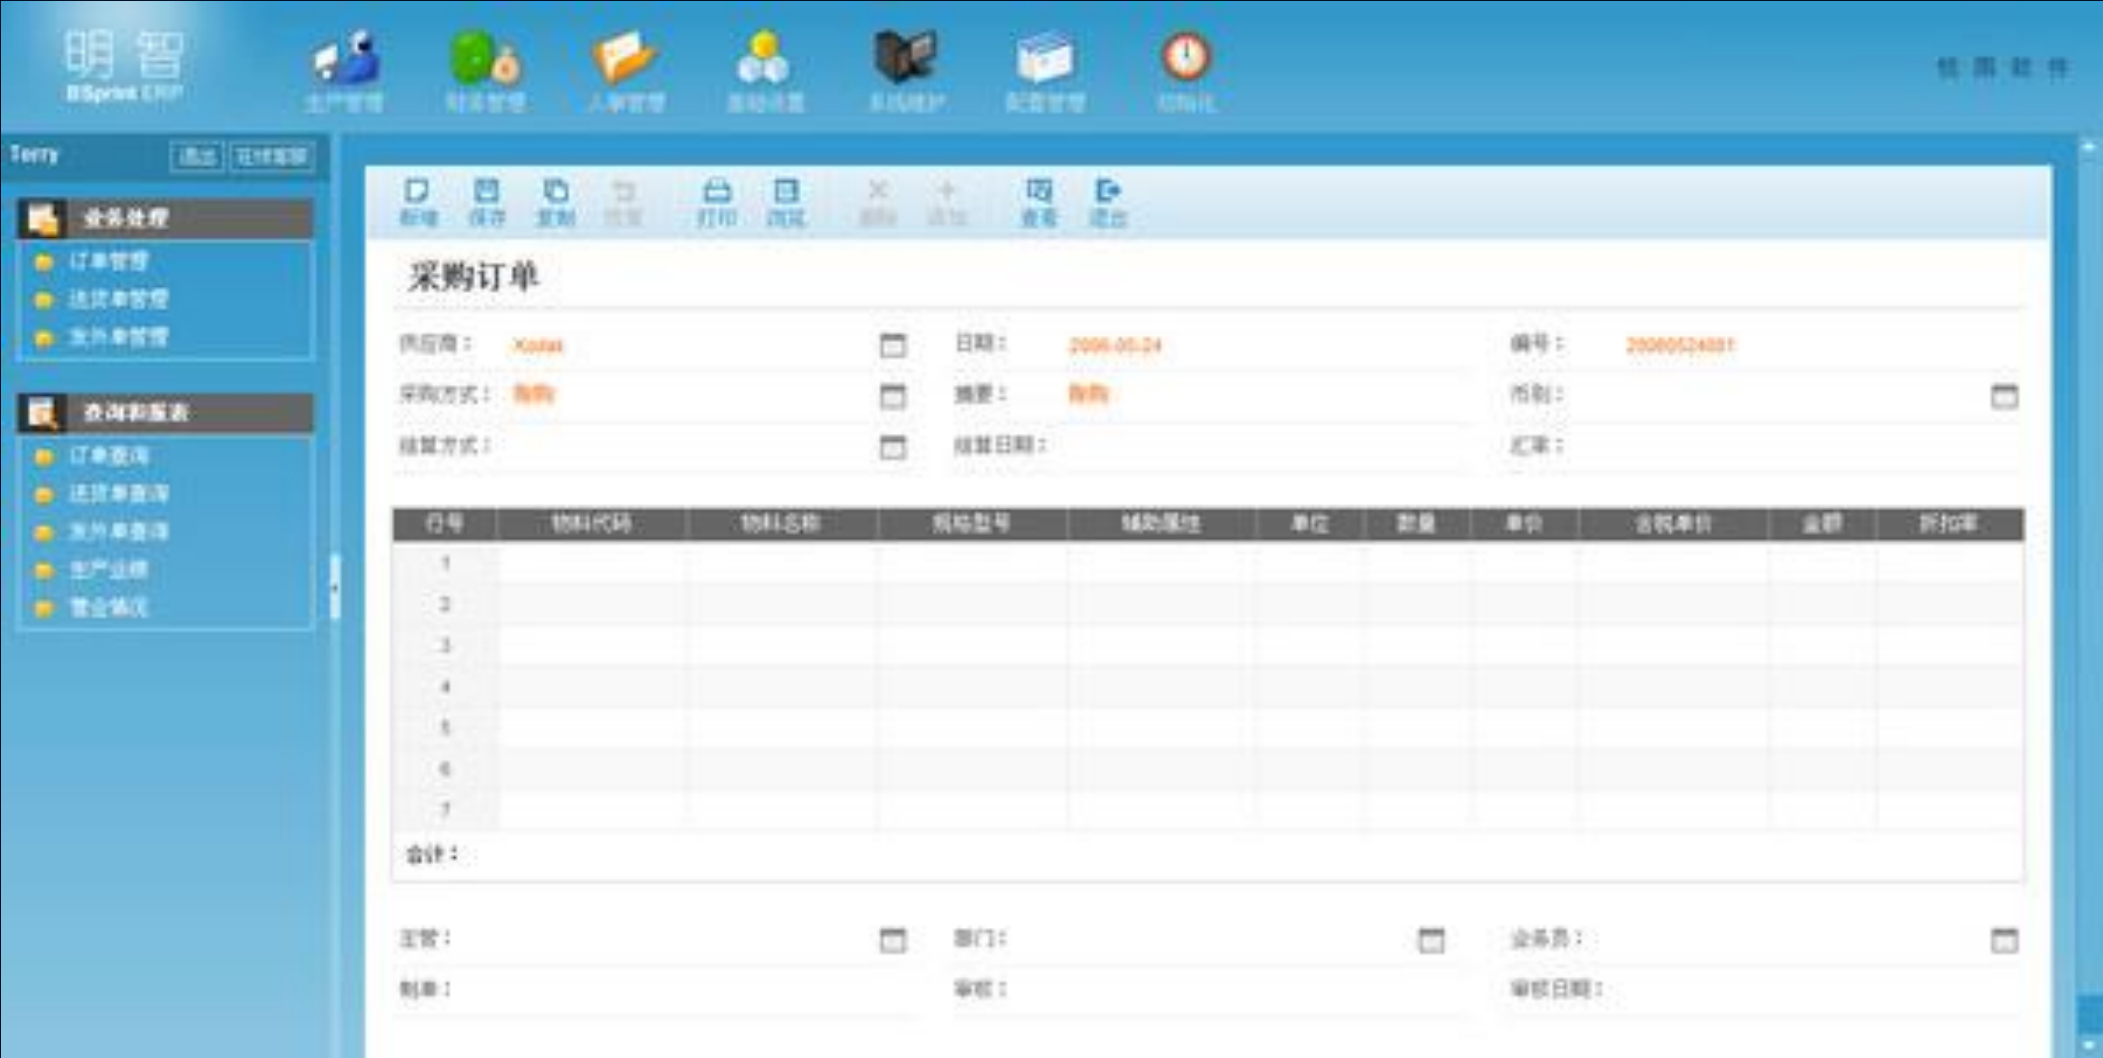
明智
BSprint ERP

生产管理 财务管理 人事管理 基础设置 系统维护 配置管理 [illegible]

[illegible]

Terry 退出 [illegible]

业务处理
订单管理
送货单管理
发外单管理

查询和报表
订单查询
送货单查询
发外单查询
生产进度
营业情况

新增 保存 复制 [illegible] 打印 预览 删除 添加 查看 退出

采购订单

供应商： Kodak
日期： 2006-05-24
编号： 20060524001
采购方式： 购购
摘要： 购购
币别：
结算方式：
结算日期：
汇率：

| 行号 | 物料代码 | 物料名称 | 规格型号 | 辅助属性 | 单位 | 数量 | 单价 | 含税单价 | 金额 | 折扣率 |
|---|---|---|---|---|---|---|---|---|---|---|
| 1 | | | | | | | | | | |
| 2 | | | | | | | | | | |
| 3 | | | | | | | | | | |
| 4 | | | | | | | | | | |
| 5 | | | | | | | | | | |
| 6 | | | | | | | | | | |
| 7 | | | | | | | | | | |

合计：

主管：
部门：
业务员：
制单：
审核：
审核日期：